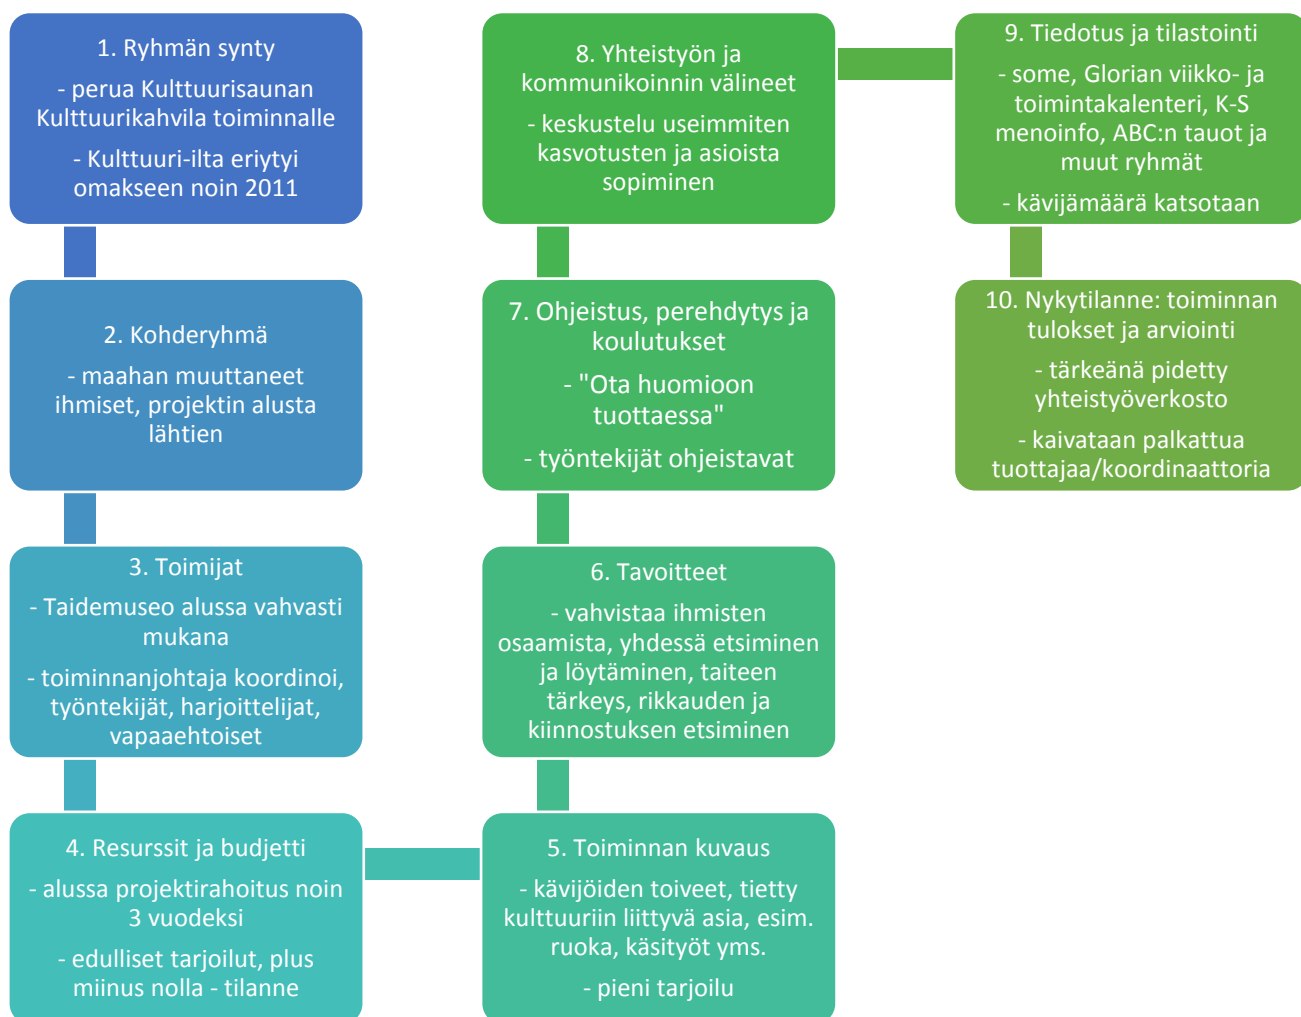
1. Ryhmän synty

- perua Kulttuurisaunan Kulttuurikahvila toiminnalle

- Kulttuuri-ilta eriytyi omakseen noin 2011

2. Kohderyhmä

- maahan muuttaneet ihmiset, projektin alusta lähtien

3. Toimijat

- Taidemuseo alussa vahvasti mukana

- toiminnanjohtaja koordinoi, työntekijät, harjoittelijat, vapaaehtoiset

4. Resurssit ja budjetti

- alussa projektirahoitus noin 3 vuodeksi

- edulliset tarjoilut, plus miinus nolla - tilanne

5. Toiminnan kuvaus

- kävijöiden toiveet, tietty kulttuuriin liittyvä asia, esim. ruoka, käsityöt yms.

- pieni tarjoilu

6. Tavoitteet

- vahvistaa ihmisten osaamista, yhdessä etsiminen ja löytäminen, taiteen tärkeys, rikkauden ja kiinnostuksen etsiminen

7. Ohjeistus, perehdytys ja koulutukset

- "Ota huomioon tuottaessa"

- työntekijät ohjeistavat

8. Yhteistyön ja kommunikoinnin välineet

- keskustelu useimmiten kasvotusten ja asioista sopiminen

9. Tiedotus ja tilastointi

- some, Glorian viikko- ja toimintakalenteri, K-S menoinfo, ABC:n tauot ja muut ryhmät

- kävijämäärä katsotaan

10. Nykytilanne: toiminnan tulokset ja arviointi

- tärkeänä pidetty yhteistyöverkosto

- kaivataan palkattua tuottajaa/koordinaattoria